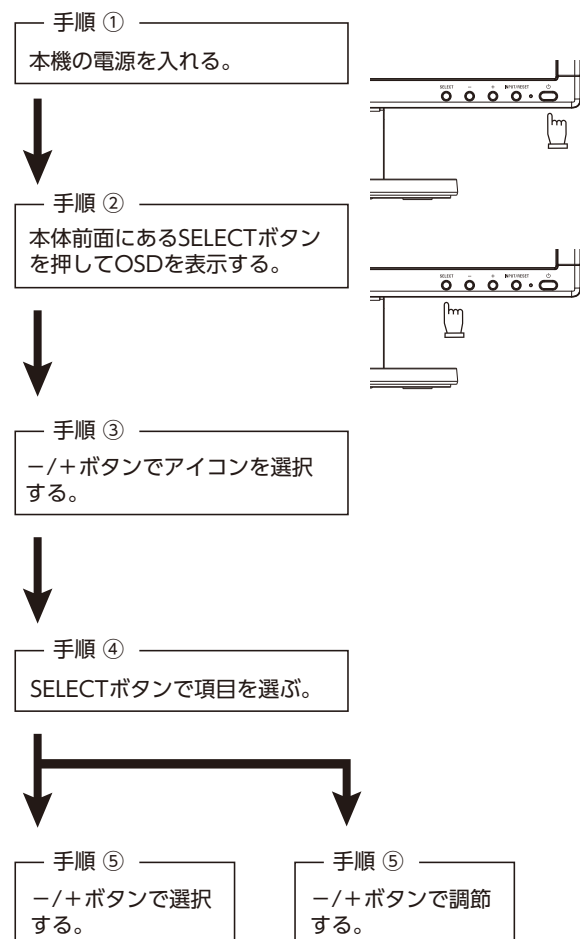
手順 ①
本機の電源を入れる。

SELECT − + INPUT/RESET ⏻

手順 ②
本体前面にあるSELECTボタンを押してOSDを表示する。

SELECT − + INPUT/RESET ⏻

手順 ③
−/+ボタンでアイコンを選択する。

手順 ④
SELECTボタンで項目を選ぶ。

手順 ⑤
−/+ボタンで選択する。

手順 ⑤
−/+ボタンで調節する。